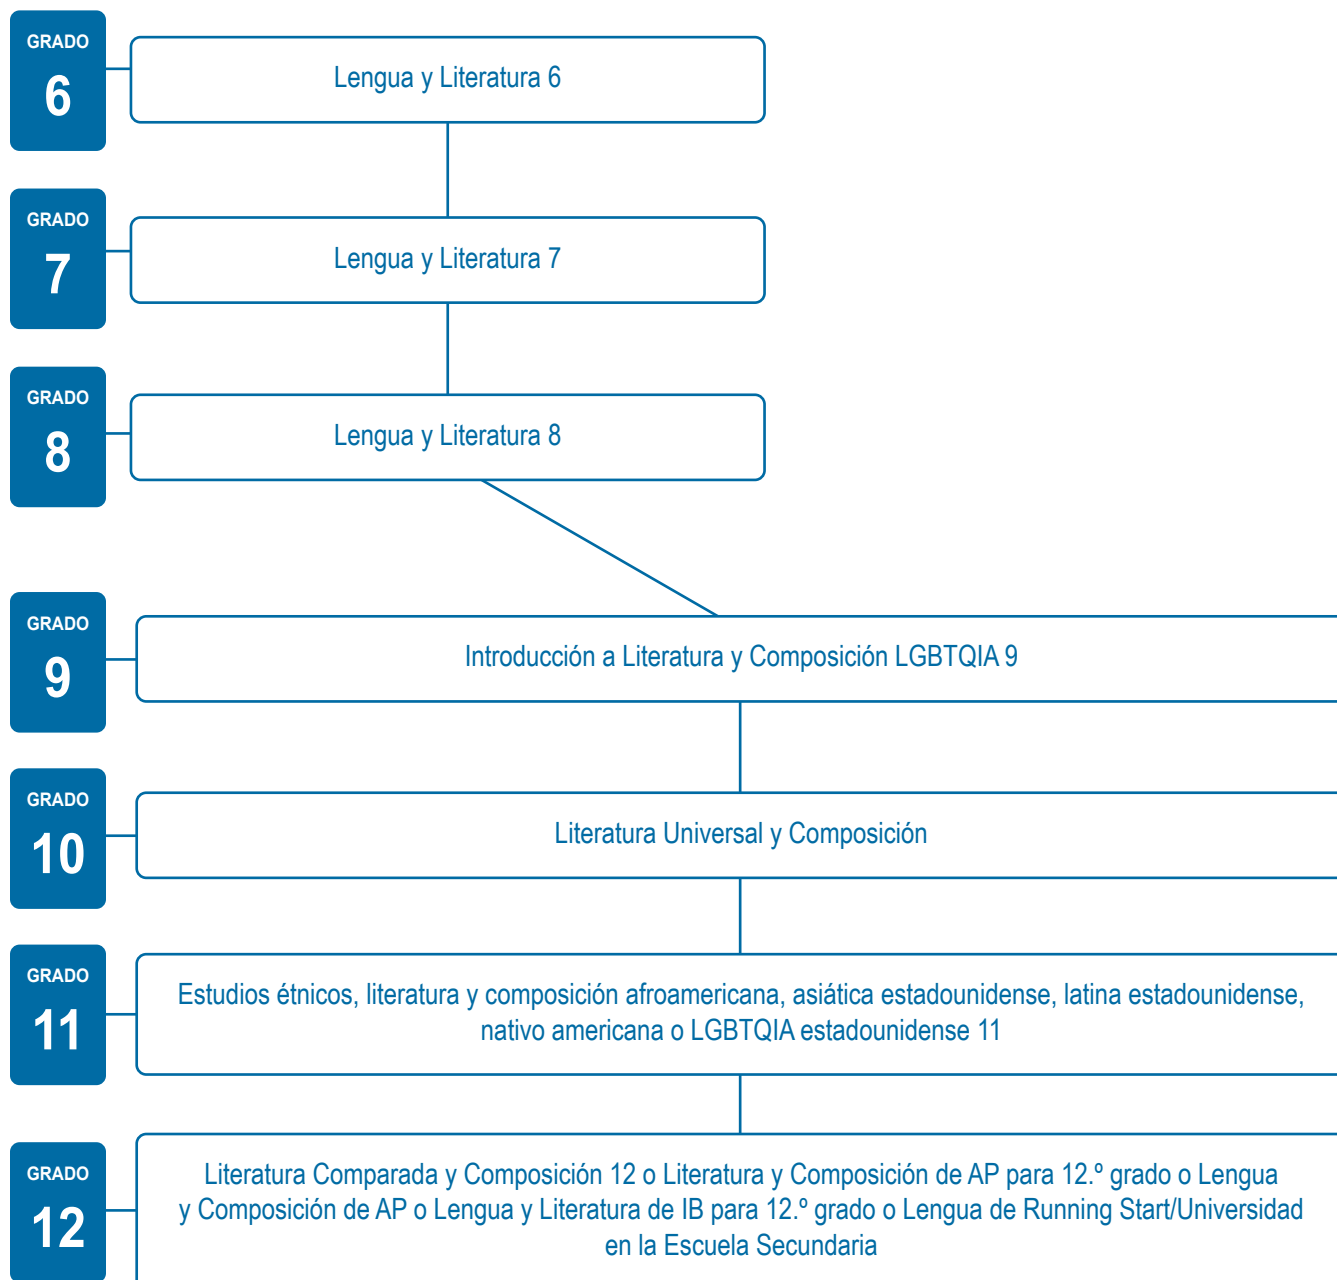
GRADO
6

Lengua y Literatura 6

GRADO
7

Lengua y Literatura 7

GRADO
8

Lengua y Literatura 8

GRADO
9

Introducción a Literatura y Composición LGBTQIA 9

GRADO
10

Literatura Universal y Composición

GRADO
11

Estudios étnicos, literatura y composición afroamericana, asiática estadounidense, latina estadounidense, nativo americana o LGBTQIA estadounidense 11

GRADO
12

Literatura Comparada y Composición 12 o Literatura y Composición de AP para 12.º grado o Lengua y Composición de AP o Lengua y Literatura de IB para 12.º grado o Lengua de Running Start/Universidad en la Escuela Secundaria